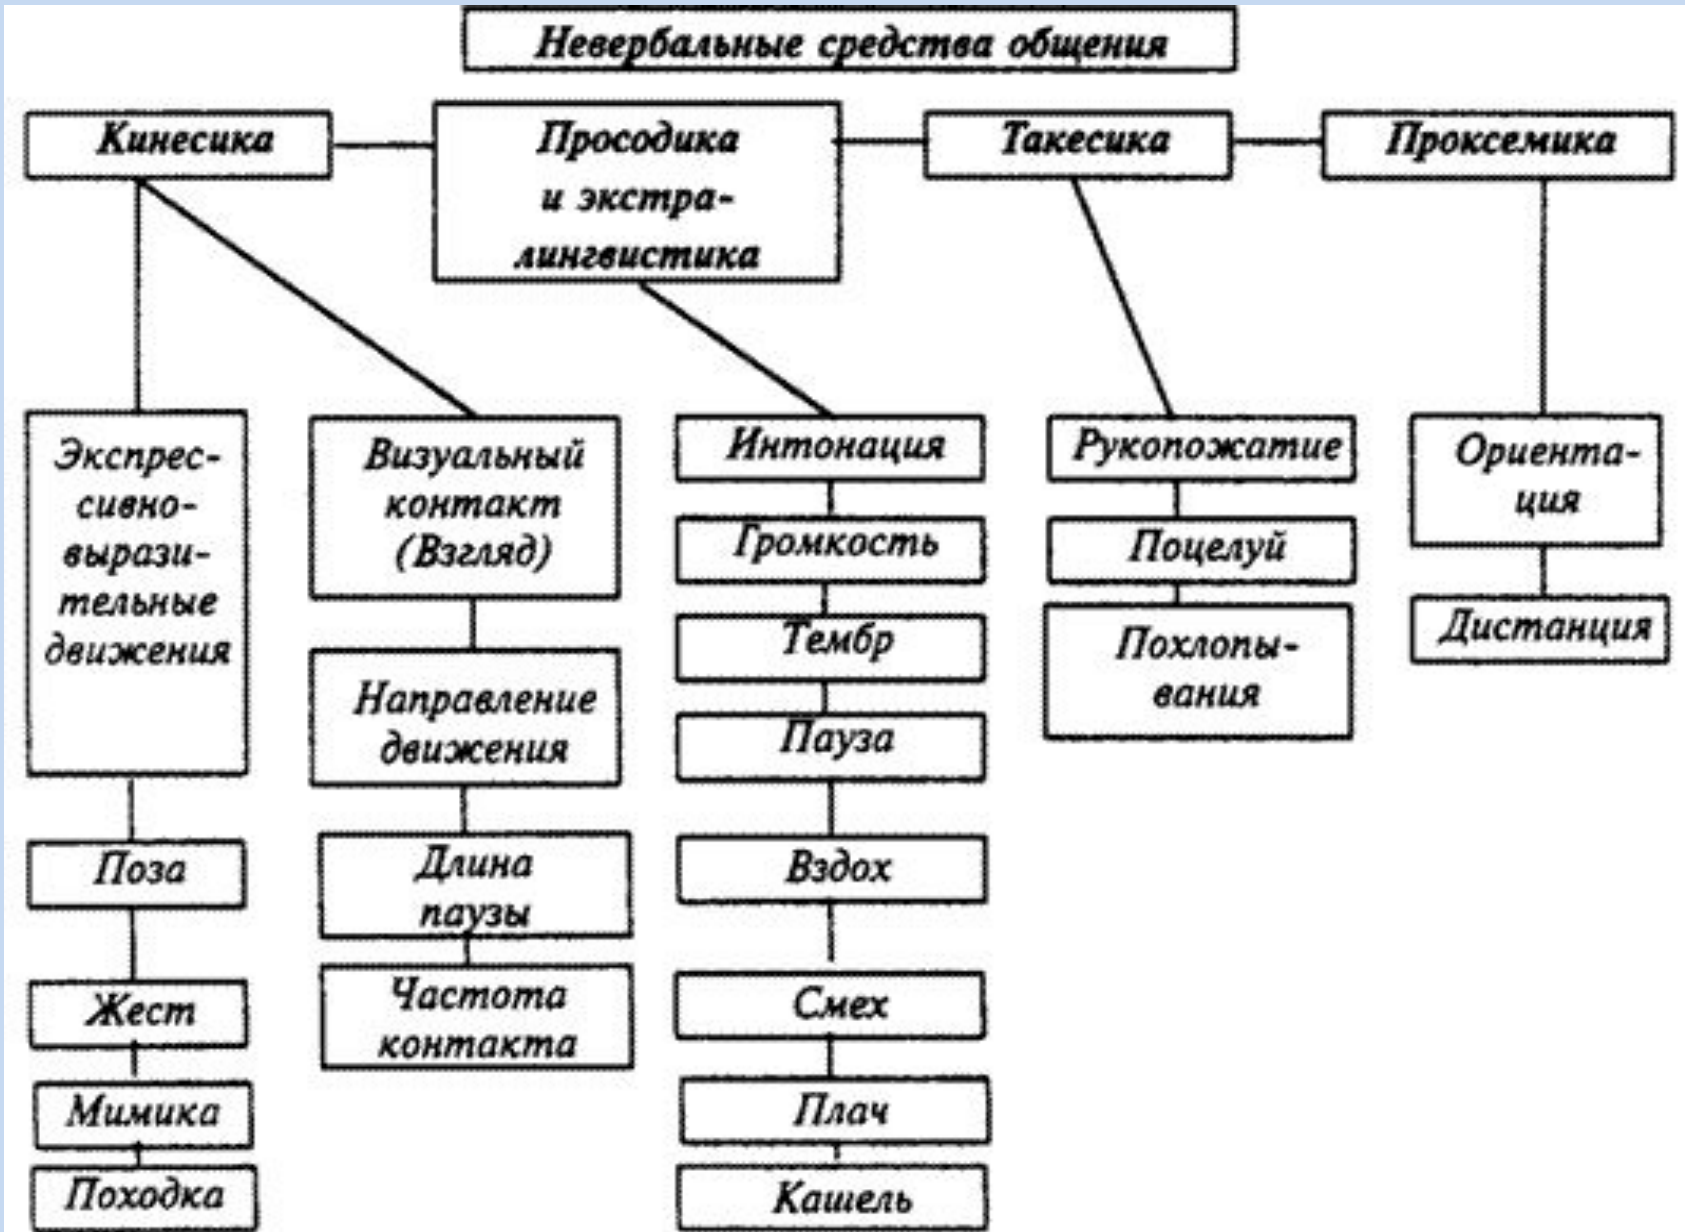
Невербальные средства общения

Кинесика

Просодика и экстралингвистика

Такесика

Проксемика

Экспрессивно-выразительные движения

Поза

Жест

Мимика

Походка

Визуальный контакт (Взгляд)

Направление движения

Длина паузы

Частота контакта

Интонация

Громкость

Тембр

Пауза

Вздох

Смех

Плач

Кашель

Рукопожатие

Поцелуй

Похлопывания

Ориентация

Дистанция